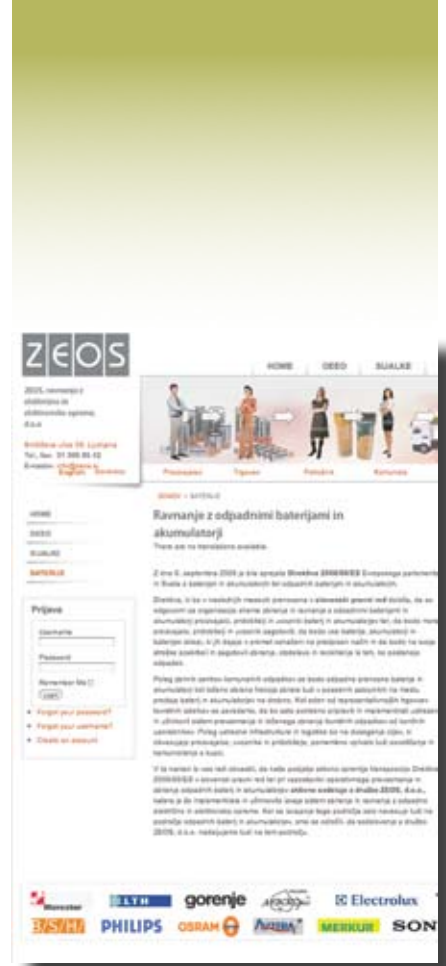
ZEOS

ZEOS, ravnanje z električno in elektronsko opremo, d.o.o.

Tel., fax.: 01 300 85 52

E-mail: info@zeos.si

English Slovenko

HOME | OEEO | SIJALKE

Proizvajalci | Trgovec | Potrošnik | Komunala

DOMOV » BATERIJE

Ravnanje z odpadnimi baterijami in akumulatorji

There are no translations available.

HOME

OEEO

SIJALKE

BATERIJE

Prijava

Username

Password

Remember Me

Login

Forgot your password?

Forgot your username?

Create an account

gorenje

Electrolux

PHILIPS

OSRAM

MERKUR

SON